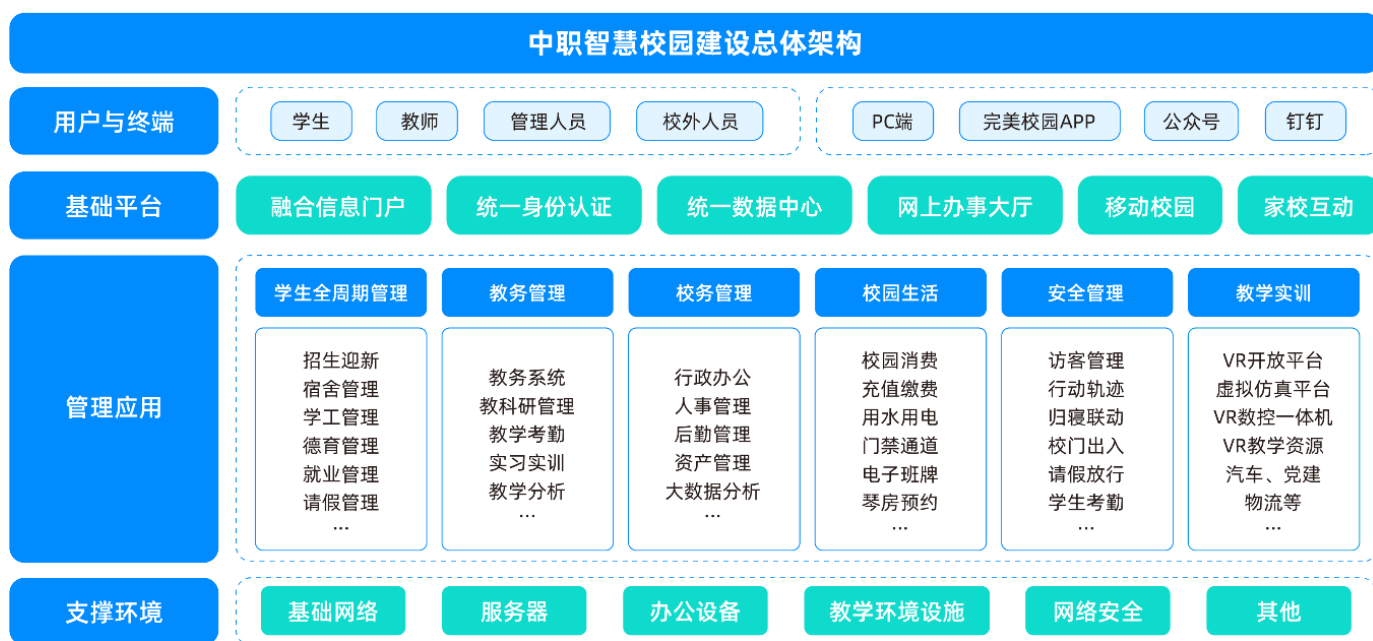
中职智慧校园建设总体架构

用户与终端

学生 教师 管理人员 校外人员

PC端 完美校园APP 公众号 钉钉

基础平台

融合信息门户 统一身份认证 统一数据中心 网上办事大厅 移动校园 家校互动

管理应用

学生全周期管理
招生迎新
宿舍管理
学工管理
德育管理
就业管理
请假管理
...

教务管理
教务系统
教科研管理
教学考勤
实习实训
教学分析
...

校务管理
行政办公
人事管理
后勤管理
资产管理
大数据分析
...

校园生活
校园消费
充值缴费
用水用电
门禁通道
电子班牌
琴房预约
...

安全管理
访客管理
行动轨迹
归寝联动
校门出入
请假放行
学生考勤
...

教学实训
VR开放平台
虚拟仿真平台
VR数控一体机
VR教学资源
汽车、党建
物流等
...

支撑环境

基础网络 服务器 办公设备 教学环境设施 网络安全 其他